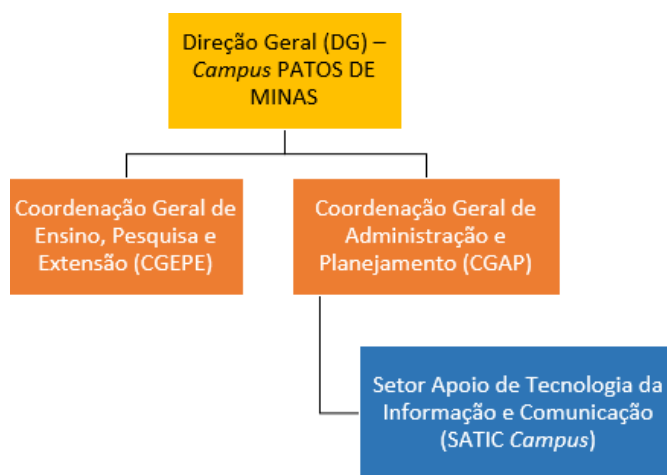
Direção Geral (DG) – Campus PATOS DE MINAS

Coordenação Geral de Ensino, Pesquisa e Extensão (CGEPE)

Coordenação Geral de Administração e Planejamento (CGAP)

Setor Apoio de Tecnologia da Informação e Comunicação (SATIC Campus)